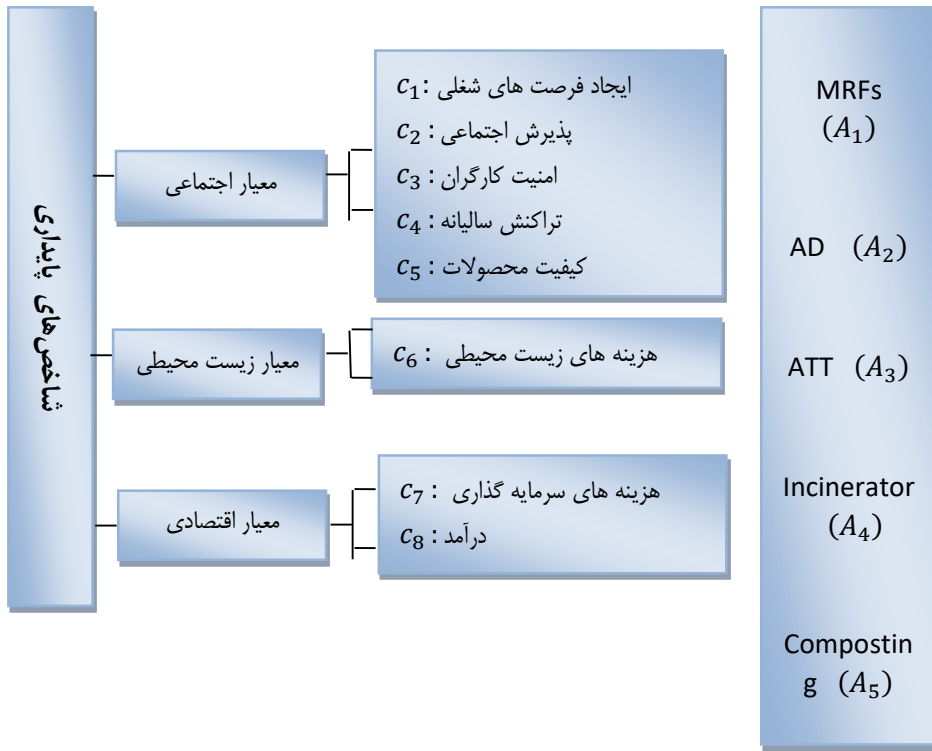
شاخص‌های پایداری

معیار اجتماعی

معیار زیست محیطی

معیار اقتصادی

ایجاد فرصت های شغلی : $c_1$
پذیرش اجتماعی : $c_2$
امنیت کارگران : $c_3$
تراکنش سالیانه : $c_4$
کیفیت محصولات : $c_5$

هزینه های زیست محیطی : $c_6$

هزینه های سرمایه گذاری : $c_7$
درآمد : $c_8$

MRFs ($A_1$)

AD ($A_2$)

ATT ($A_3$)

Incinerator ($A_4$)

Compostin g ($A_5$)